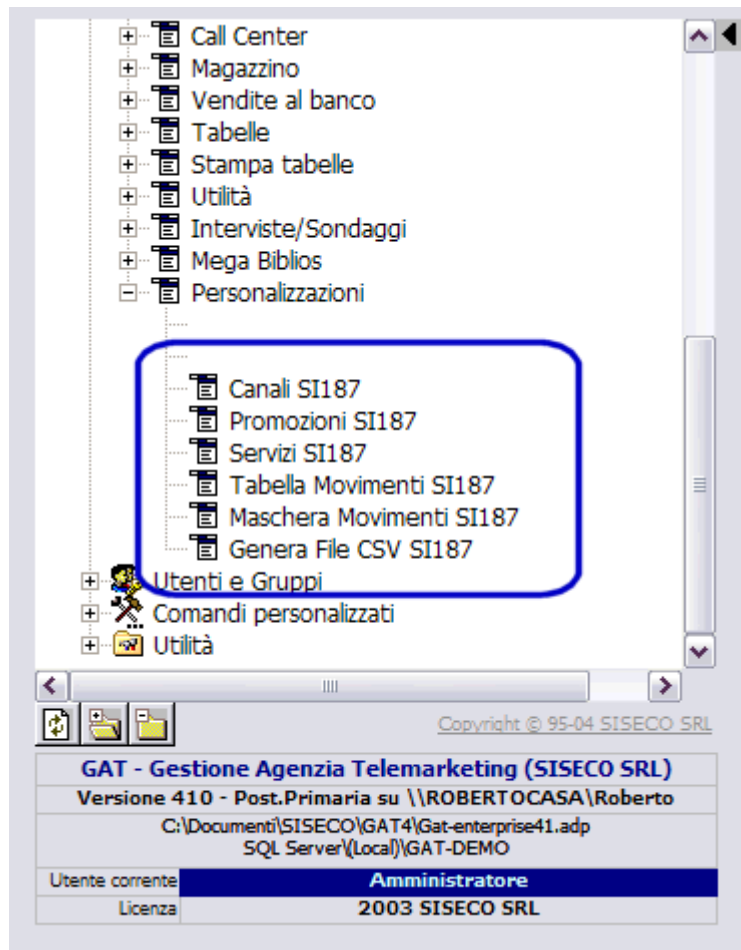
Call Center
Magazzino
Vendite al banco
Tabelle
Stampa tabelle
Utilità
Interviste/Sondaggi
Mega Biblios
Personalizzazioni
Canali SI187
Promozioni SI187
Servizi SI187
Tabella Movimenti SI187
Maschera Movimenti SI187
Genera File CSV SI187
Utenti e Gruppi
Comandi personalizzati
Utilità

Copyright © 95-04 SISECO SRL

GAT - Gestione Agenzia Telemarketing (SISECO SRL)

Versione 410 - Post.Primaria su \\ROBERTOCASA\Roberto

C:\Documenti\SISECO\GAT4\Gat-enterprise41.adp
SQL Server\(Local)\GAT-DEMO

| Utente corrente | Amministratore |
|---|---|
| Licenza | 2003 SISECO SRL |